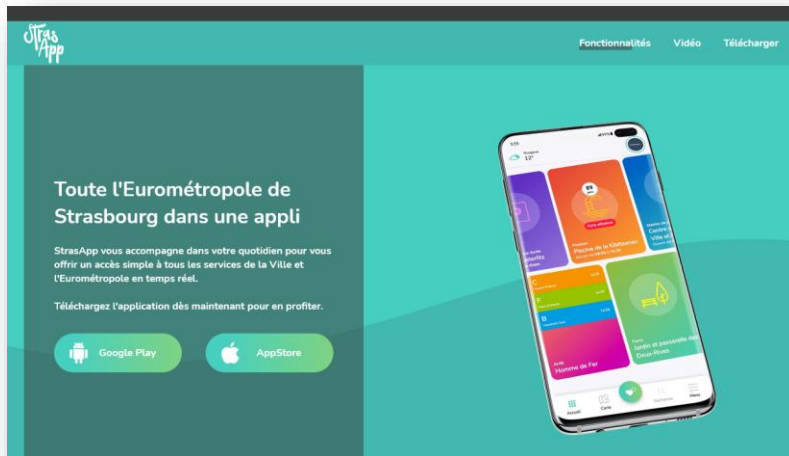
StrasApp

Fonctionnalités Vidéo Télécharger

Toute l'Eurométropole de Strasbourg dans une appli

StrasApp vous accompagne dans votre quotidien pour vous offrir un accès simple à tous les services de la Ville et l'Eurométropole en temps réel.

Téléchargez l'application dès maintenant pour en profiter.

Google Play

AppStore

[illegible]

Piscine de la Kibitzenau

Homme de Fer

Jardin et passerelle des Deux-Rives

Accueil Carte Recherche Menu